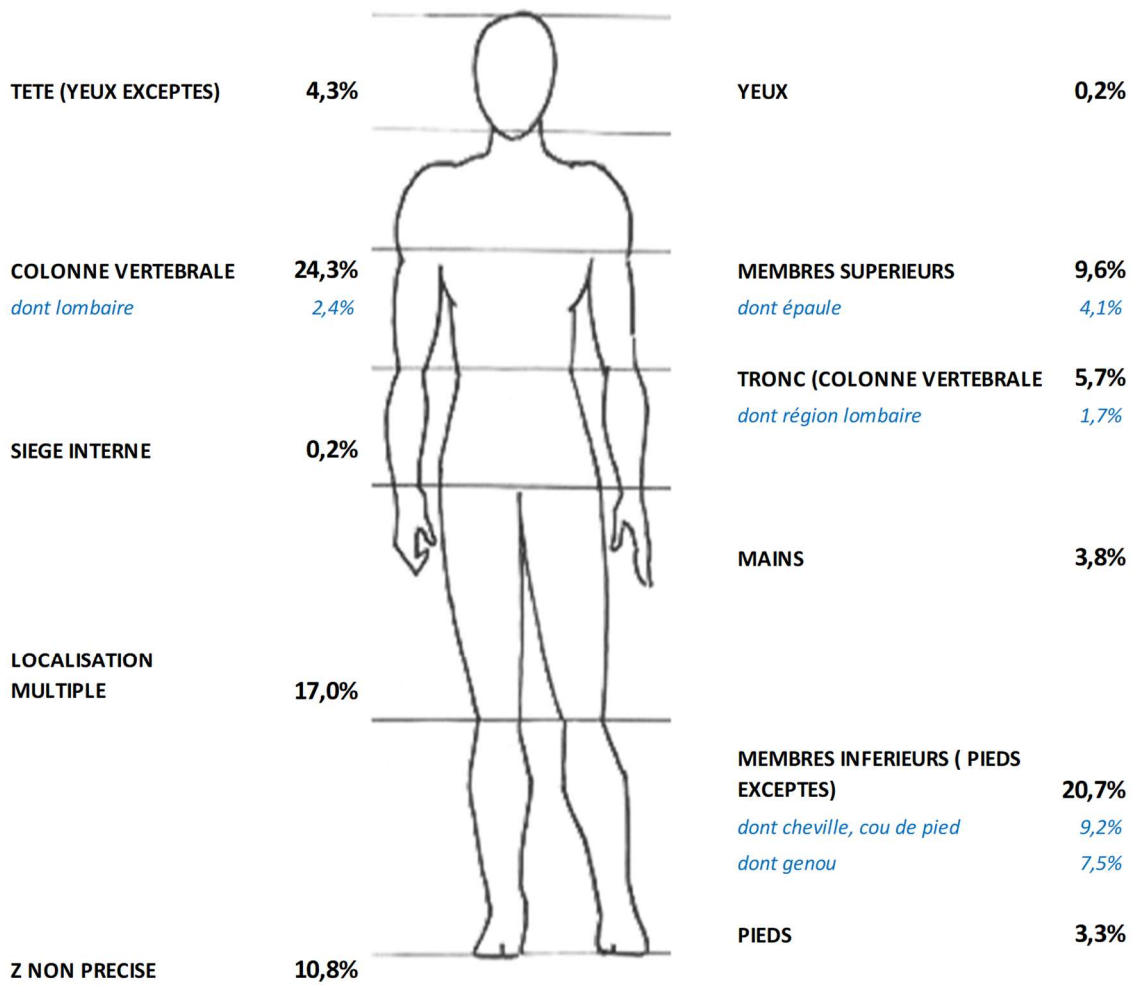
TETE (YEUX EXCEPTES) 4,3%

COLONNE VERTEBRALE 24,3%
dont lombaire 2,4%

SIEGE INTERNE 0,2%

LOCALISATION MULTIPLE 17,0%

Z NON PRECISE 10,8%

YEUX 0,2%

MEMBRES SUPERIEURS 9,6%
dont épaule 4,1%

TRONC (COLONNE VERTEBRALE 5,7%
dont région lombaire 1,7%

MAINS 3,8%

MEMBRES INFERIEURS ( PIEDS EXCEPTES) 20,7%
dont cheville, cou de pied 9,2%
dont genou 7,5%

PIEDS 3,3%